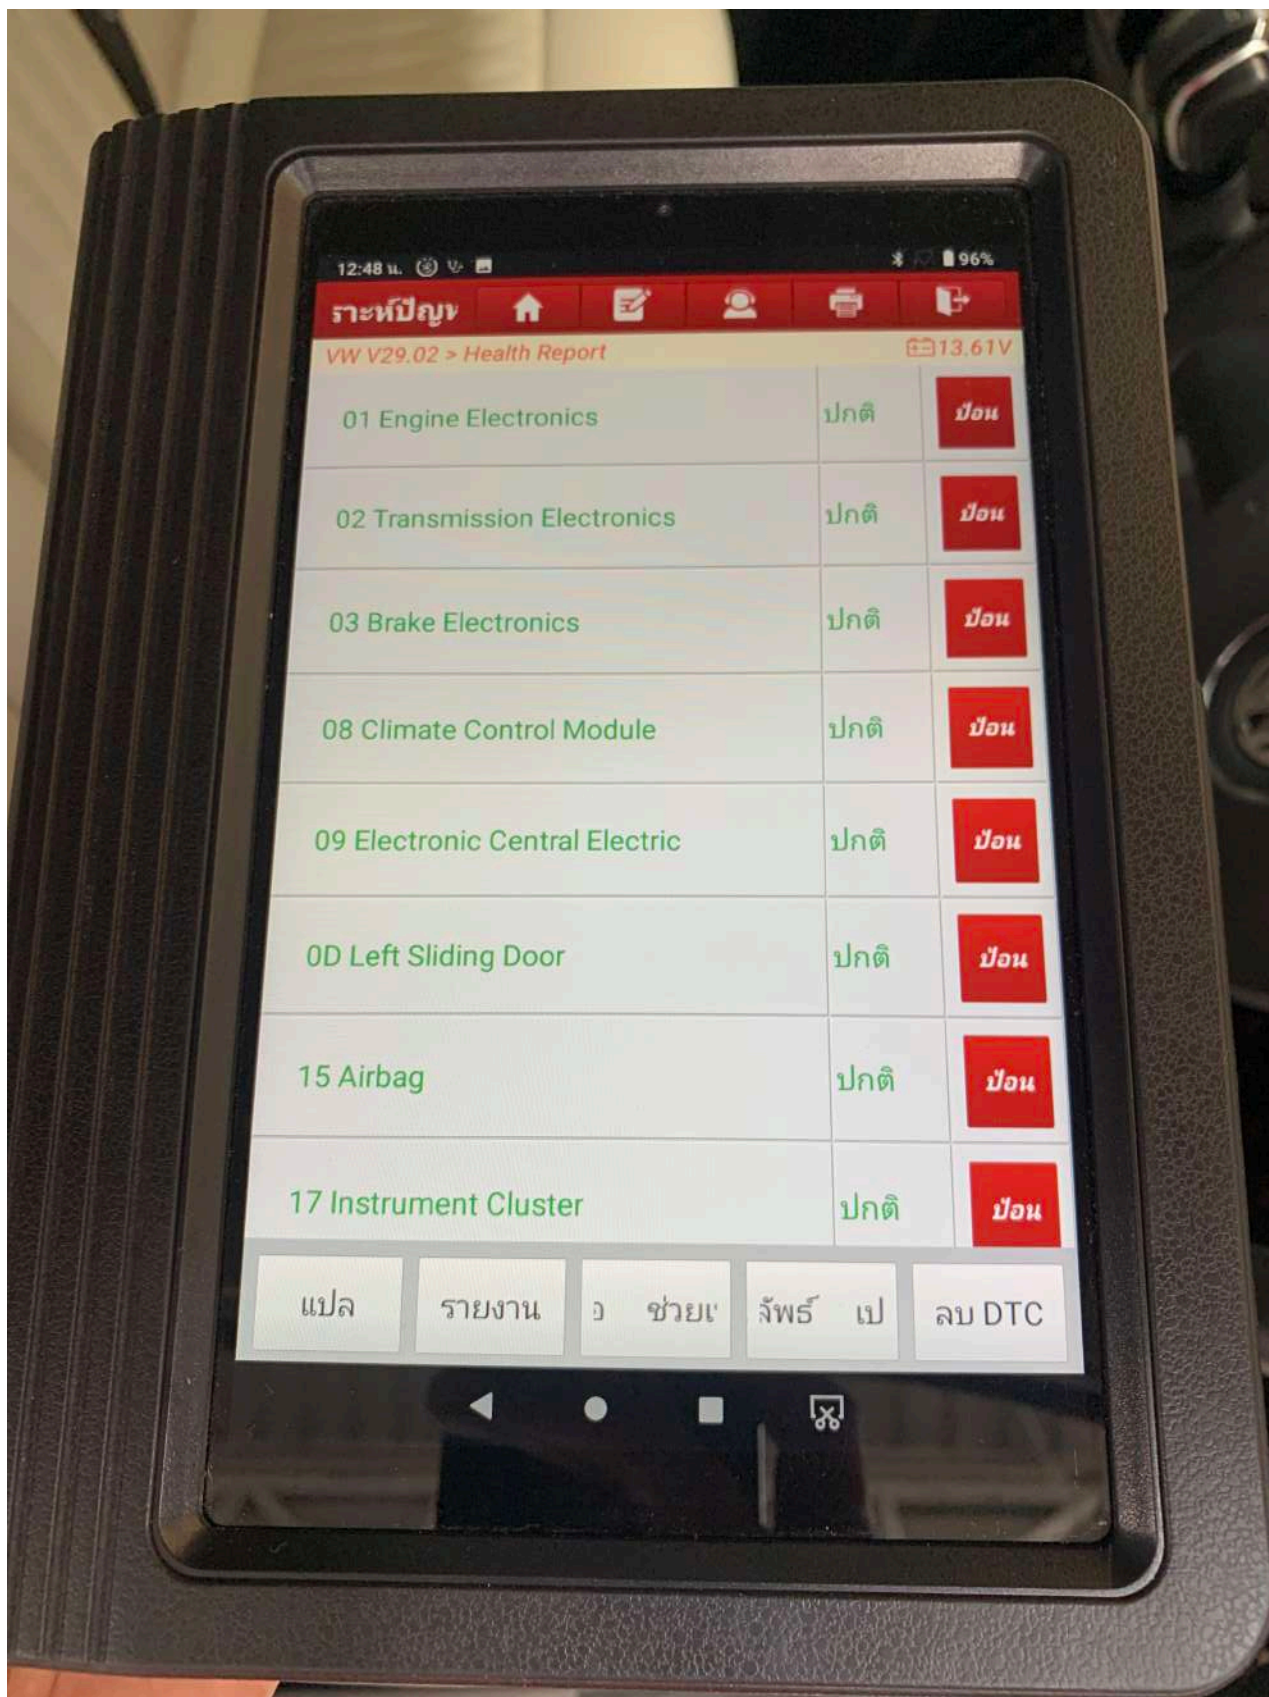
12:48 น.
96%

ระหัปัญห

VW V29.02 > Health Report
13.61V

| | | |
|---|---|---|
| 01 Engine Electronics | ปกติ | ป้อน |
| 02 Transmission Electronics | ปกติ | ป้อน |
| 03 Brake Electronics | ปกติ | ป้อน |
| 08 Climate Control Module | ปกติ | ป้อน |
| 09 Electronic Central Electric | ปกติ | ป้อน |
| 0D Left Sliding Door | ปกติ | ป้อน |
| 15 Airbag | ปกติ | ป้อน |
| 17 Instrument Cluster | ปกติ | ป้อน |

แปล
รายงาน
ว ช่วยเ
ลัพธ์ เป
ลบ DTC